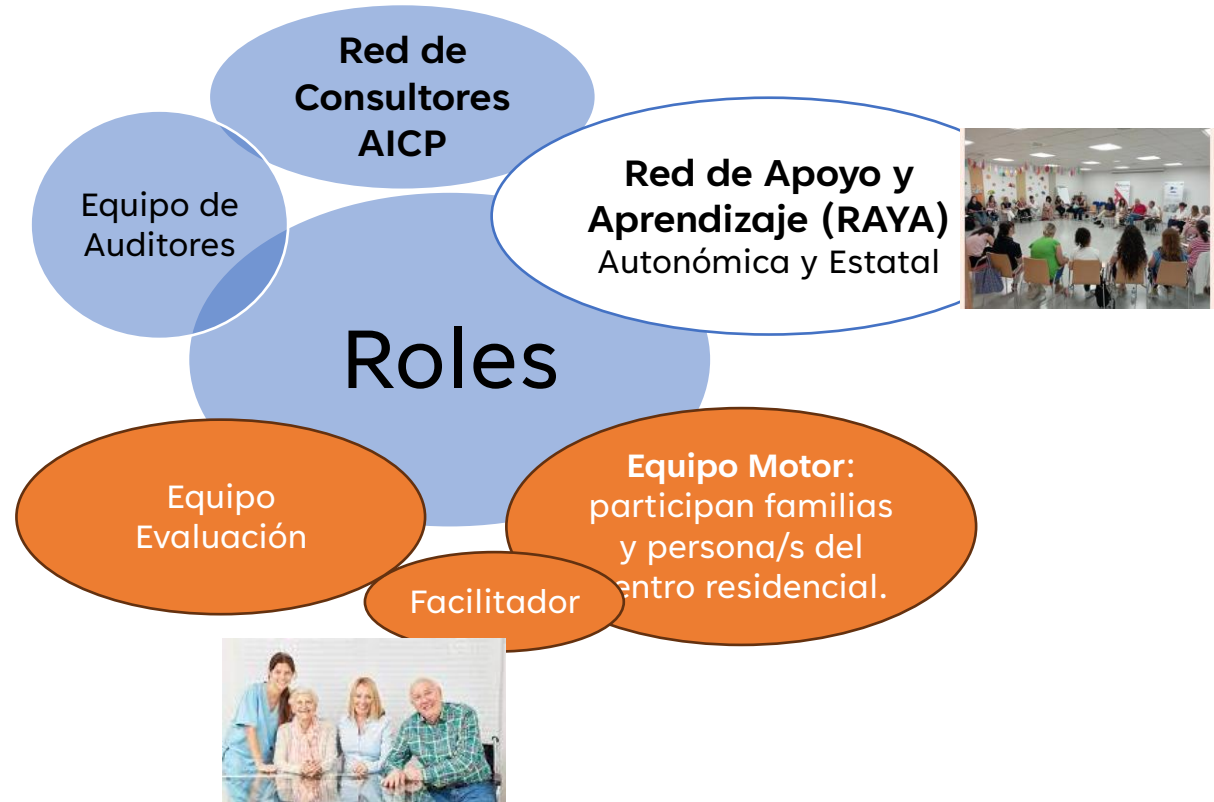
Red de Consultores AICP

Equipo de Auditores

Red de Apoyo y Aprendizaje (RAYA)
Autonómica y Estatal

Roles

Equipo Evaluación

Equipo Motor: participan familias y persona/s del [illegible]entro residencial.

Facilitador